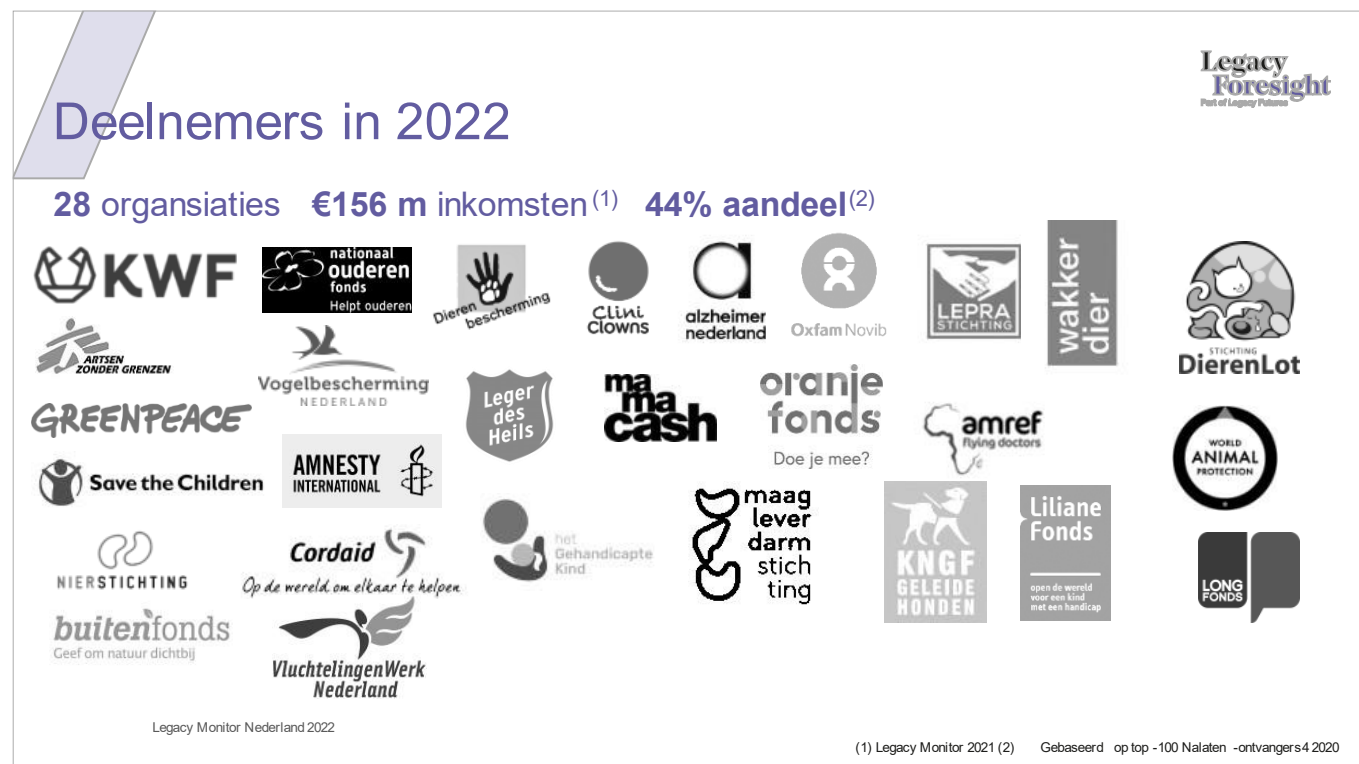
Legacy Foresight
Part of Legacy Futures

Deelnemers in 2022

**28** organsiaties **€156 m** inkomsten$^{(1)}$ **44% aandeel**$^{(2)}$

KWF

nationaal ouderen fonds
Helpt ouderen

Dieren bescherming

Clini Clowns

alzheimer nederland

Oxfam Novib

LEPRA STICHTING

wakker dier

STICHTING DierenLot

ARTSEN ZONDER GRENZEN

Vogelbescherming NEDERLAND

Leger des Heils

ma ma cash

oranje fonds
Doe je mee?

amref flying doctors

GREENPEACE

Save the Children

AMNESTY INTERNATIONAL

WORLD ANIMAL PROTECTION

het Gehandicapte Kind

maag lever darm stich ting

KNGF GELEIDE HONDEN

Liliane Fonds
open de wereld voor een kind met een handicap

NIERSTICHTING

Cordaid
Op de wereld om elkaar te helpen

LONG FONDS

buitenfonds
Geef om natuur dichtbij

VluchtelingenWerk Nederland

Legacy Monitor Nederland 2022

(1) Legacy Monitor 2021 (2) Gebaseerd op top -100 Nalaten -ontvangers 4 2020